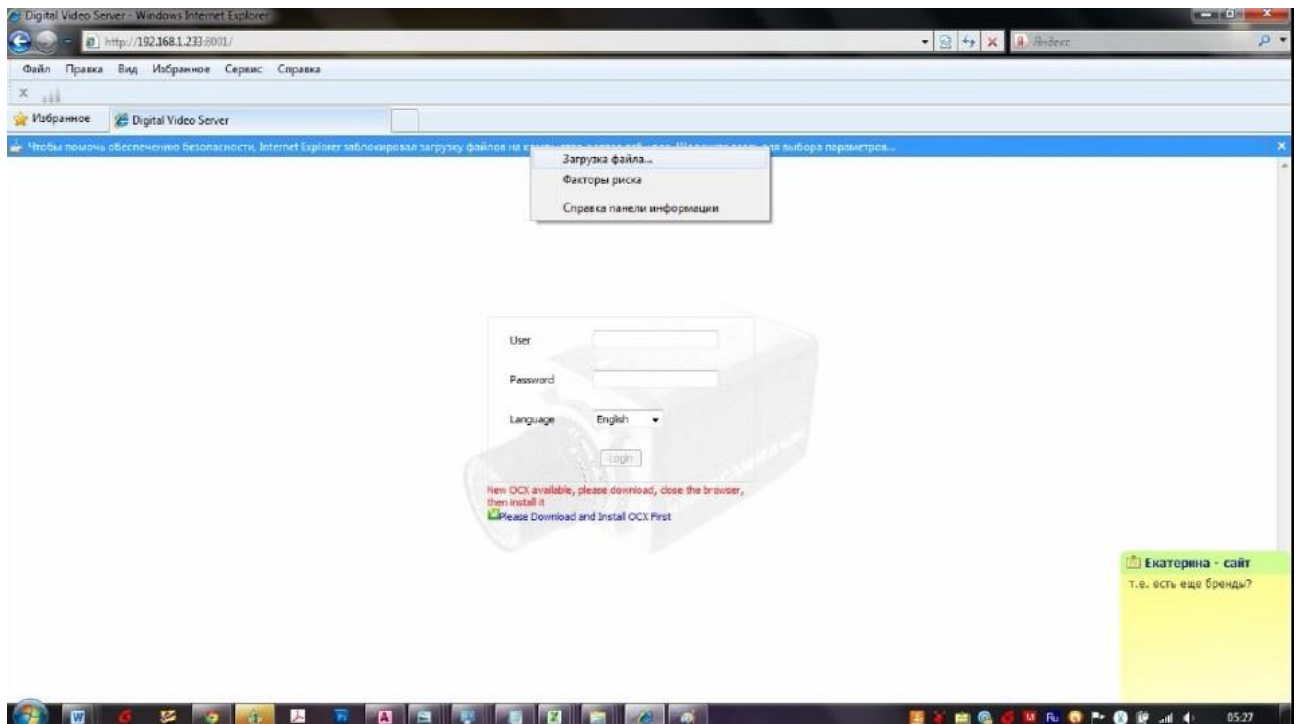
Digital Video Server - Windows Internet Explorer

http://192.168.1.233:8001/

Яндекс

Файл Правка Вид Избранное Сервис Справка

Избранное Digital Video Server

Чтобы помочь обеспечению безопасности, Internet Explorer заблокировал загрузку файлов на к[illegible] для выбора параметров...

Загрузка файла...
Факторы риска
Справка панели информации

User
Password
Language English
Login

New OCX available, please download, close the browser, then install it
Please Download and Install OCX First

Екатерина - сайт
т.е. есть еще бренды?

05:27